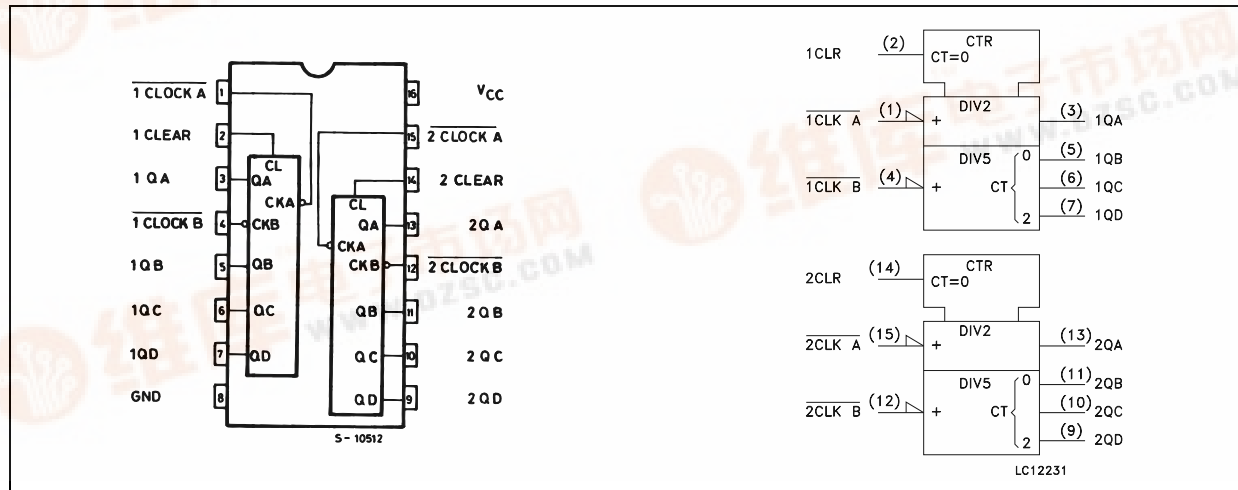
$\overline{1\ CLOCK\ A}$ 1
1 CLEAR 2
1 QA 3
$\overline{1\ CLOCK\ B}$ 4
1QB 5
1QC 6
1QD 7
GND 8

16 $V_{CC}$
15 $\overline{2\ CLOCK\ A}$
14 2 CLEAR
13 2Q A
12 $\overline{2\ CLOCK\ B}$
11 2 QB
10 2 Q C
9 2 Q D

CL
QA
CKA
CKB
QB
QC
QD

CL
QA
CKB
CKA
QB
Q C
Q D

S - 10512

1CLR (2) CTR CT=0
$\overline{1CLK\ A}$ (1) + DIV2 (3) 1QA
$\overline{1CLK\ B}$ (4) + DIV5 CT 0 2 (5) 1QB (6) 1QC (7) 1QD

2CLR (14) CTR CT=0
$\overline{2CLK\ A}$ (15) + DIV2 (13) 2QA
$\overline{2CLK\ B}$ (12) + DIV5 CT 0 2 (11) 2QB (10) 2QC (9) 2QD

LC12231

www.dzsc.com